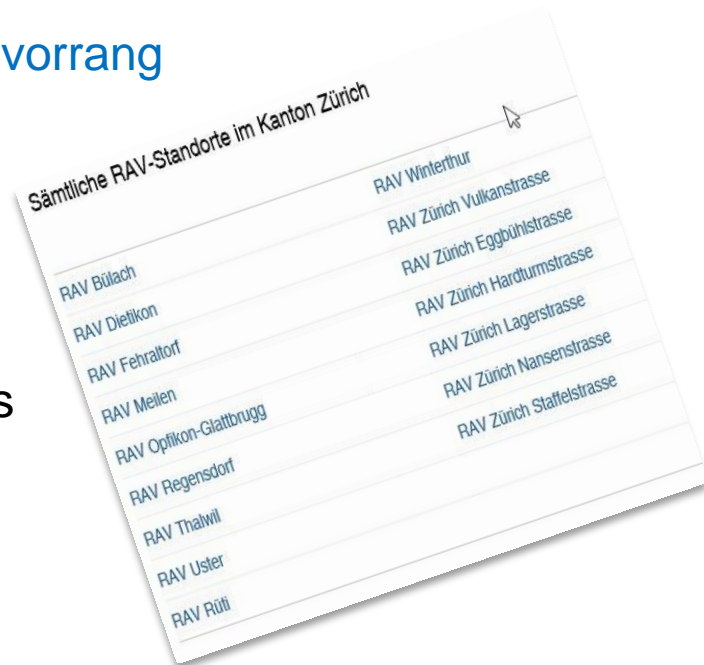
vorrang

s

Sämtliche RAV-Standorte im Kanton Zürich

RAV Bülach
RAV Dietikon
RAV Fehraltorf
RAV Meilen
RAV Opfikon-Glattbrugg
RAV Regensdorf
RAV Thalwil
RAV Uster
RAV Rüti

RAV Winterthur
RAV Zürich Vulkanstrasse
RAV Zürich Eggbühlstrasse
RAV Zürich Hardturmstrasse
RAV Zürich Lagerstrasse
RAV Zürich Nansenstrasse
RAV Zürich Staffelstrasse